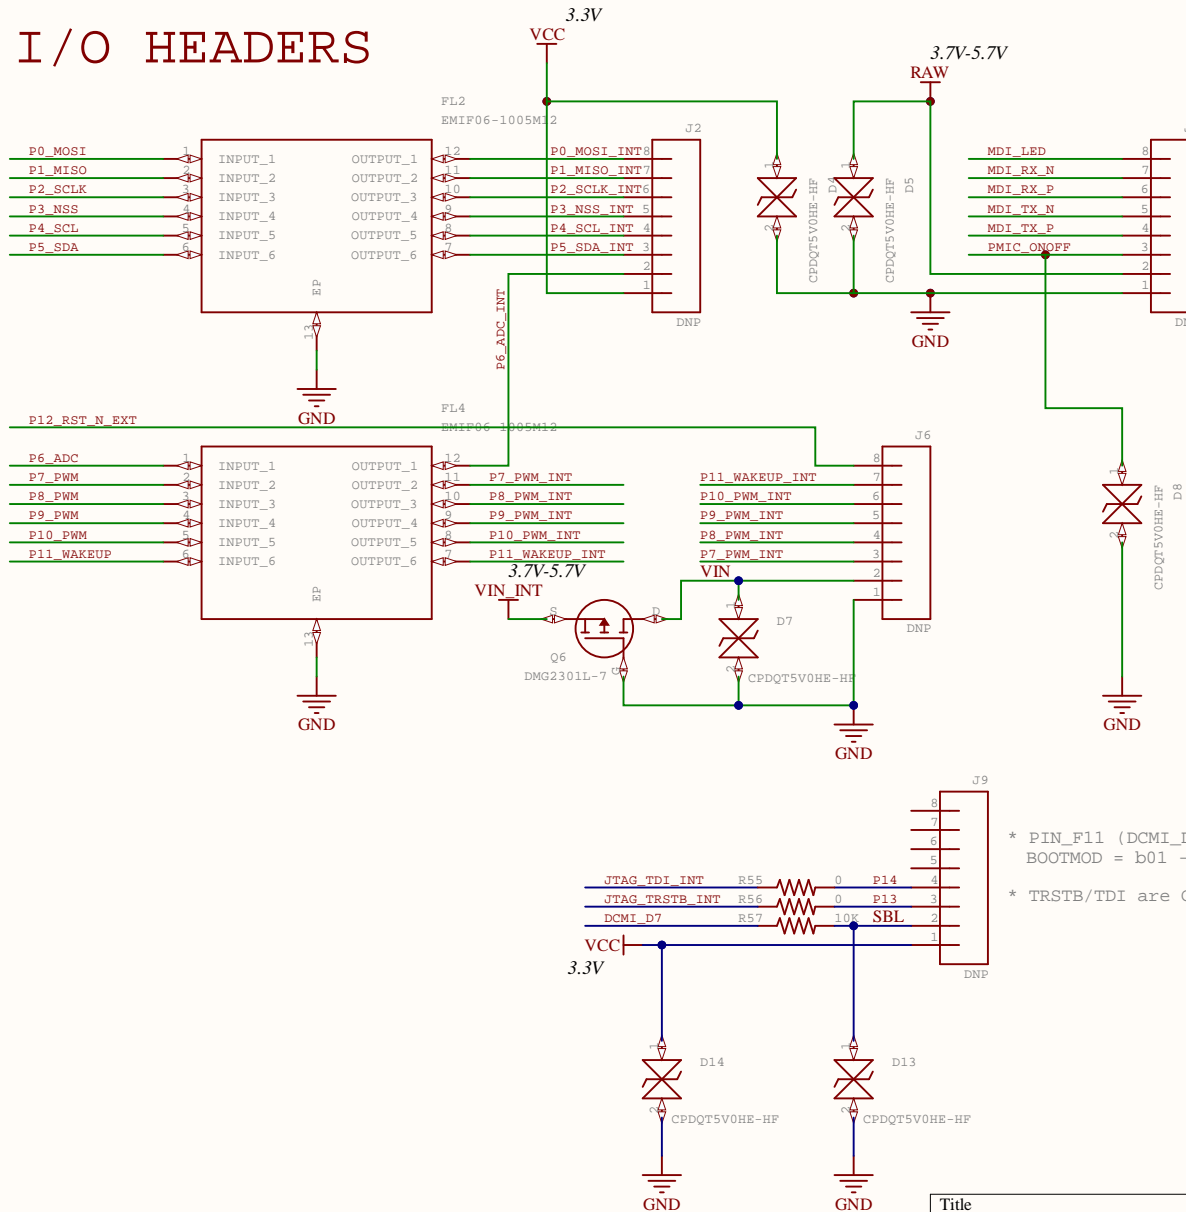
I/O HEADERS

3.3V
VCC

3.7V-5.7V
RAW

FL2
EMIF06-1005M12

J2

P0_MOSI
P1_MISO
P2_SCLK
P3_NSS
P4_SCL
P5_SDA

1 INPUT_1
2 INPUT_2
3 INPUT_3
4 INPUT_4
5 INPUT_5
6 INPUT_6

OUTPUT_1 12
OUTPUT_2 11
OUTPUT_3 10
OUTPUT_4 9
OUTPUT_5 8
OUTPUT_6 7

EP
13
GND

P0_MOSI_INT 8
P1_MISO_INT 7
P2_SCLK_INT 6
P3_NSS_INT 5
P4_SCL_INT 4
P5_SDA_INT 3
2
1
DNP

D4 CPDQT5V0HE-HF
D5 CPDQT5V0HE-HF
GND

MDI_LED 8
MDI_RX_N 7
MDI_RX_P 6
MDI_TX_N 5
MDI_TX_P 4
PMIC_ONOFF 3
2
1
DN

P6_ADC_INT

P12_RST_N_EXT

FL4
EMIF06-1005M12

J6

P6_ADC
P7_PWM
P8_PWM
P9_PWM
P10_PWM
P11_WAKEUP

1 INPUT_1
2 INPUT_2
3 INPUT_3
4 INPUT_4
5 INPUT_5
6 INPUT_6

OUTPUT_1 12
OUTPUT_2 11
OUTPUT_3 10
OUTPUT_4 9
OUTPUT_5 8
OUTPUT_6 7

EP
13
GND

P7_PWM_INT
P8_PWM_INT
P9_PWM_INT
P10_PWM_INT
P11_WAKEUP_INT

P11_WAKEUP_INT 7
P10_PWM_INT 6
P9_PWM_INT 5
P8_PWM_INT 4
P7_PWM_INT 3
8
2
1
DNP

3.7V-5.7V
VIN_INT
S D G
Q6
DMG2301L-7
VIN
D7
CPDQT5V0HE-HF
GND

D8 CPDQT5V0HE-HF
GND

J9
8
7
6
5
4
3
2
1
DNP

JTAG_TDI_INT R55 0 P14
JTAG_TRSTB_INT R56 0 P13
DCMI_D7 R57 10K SBL
VCC
3.3V

* PIN_F11 (DCMI_I
BOOTMOD = b01 -

* TRSTB/TDI are C

D14 CPDQT5V0HE-HF
D13 CPDQT5V0HE-HF
GND
GND

Title